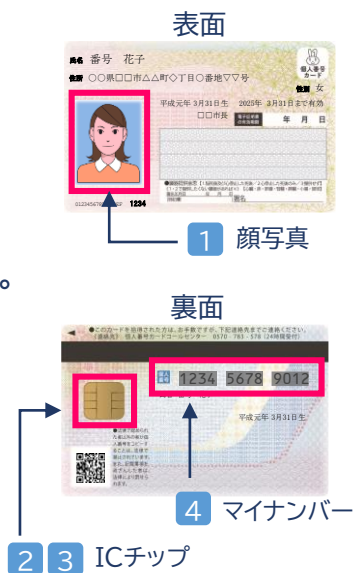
表面

氏名 番号 花子

住所 ○○県□□市△△町◇丁目○番地▽▽号

個人番号カード

性別 女

平成元年 3月31日生　2025年 3月31日まで有効

□□市長

年　月　日

1234

1 顔写真

。

裏面

●このカードを拾得された方は、お手数ですが、下記連絡先までご連絡ください。

個人番号 1234 5678 9012

平成元年 3月31日生

4 マイナンバー

2 3 ICチップ